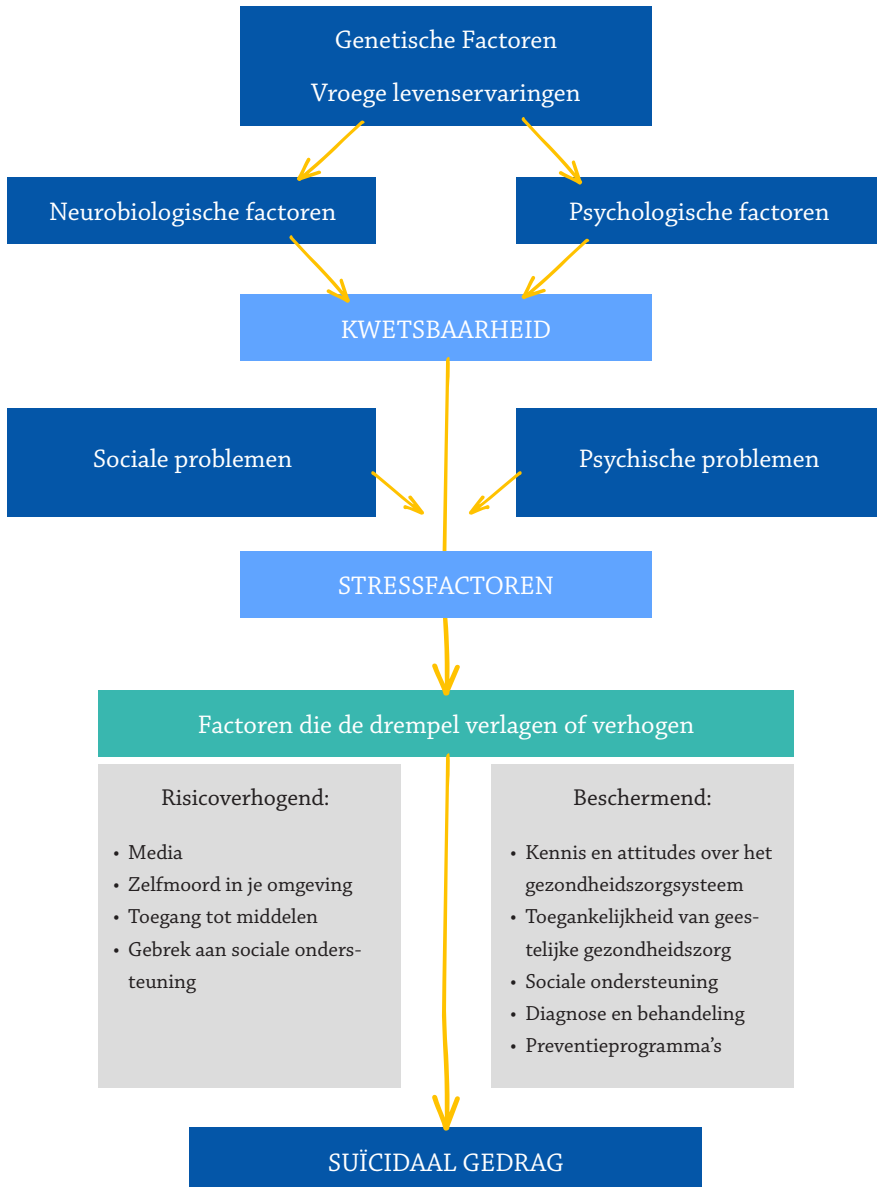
Genetische Factoren

Vroege levenservaringen

Neurobiologische factoren

Psychologische factoren

KWETSBAARHEID

Sociale problemen

Psychische problemen

STRESSFACTOREN

Factoren die de drempel verlagen of verhogen

Risicoverhogend:

- Media
- Zelfmoord in je omgeving
- Toegang tot middelen
- Gebrek aan sociale ondersteuning

Beschermend:

- Kennis en attitudes over het gezondheidszorgsysteem
- Toegankelijkheid van geestelijke gezondheidszorg
- Sociale ondersteuning
- Diagnose en behandeling
- Preventieprogramma's

SUÏCIDAAL GEDRAG